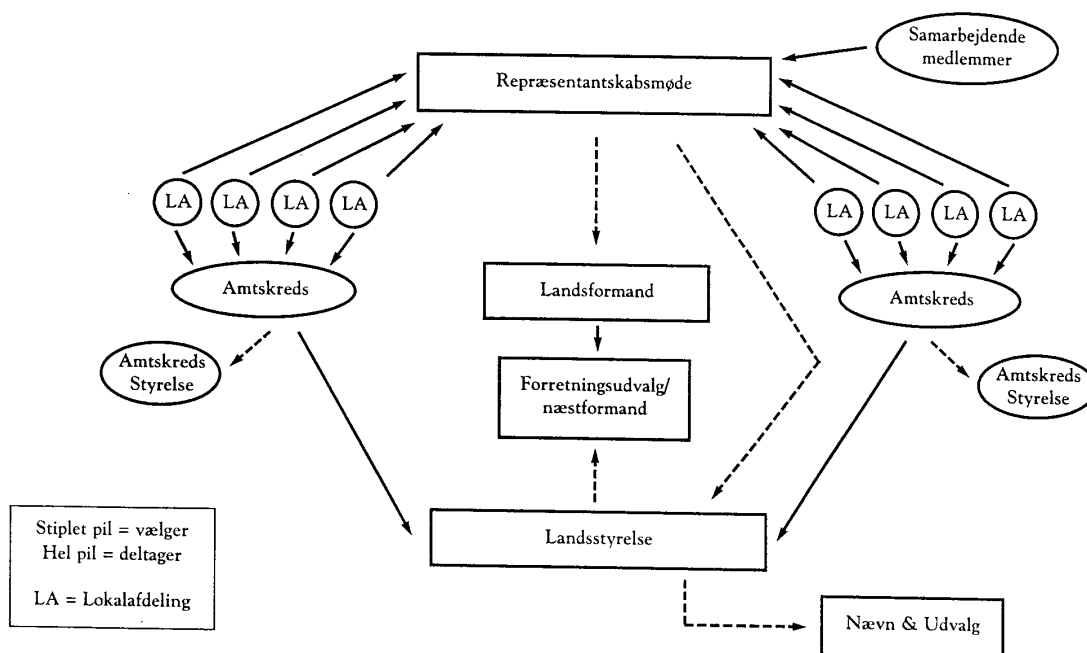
Samarbejdende medlemmer

Repræsentantskabsmøde

LA LA LA LA

LA LA LA LA

Amtskreds

Landsformand

Amtskreds

Amtskreds Styrelse

Forretningsudvalg/ næstformand

Amtskreds Styrelse

Stiplet pil = vælger
Hel pil = deltager

LA = Lokalafdeling

Landsstyrelse

Nævn & Udvalg